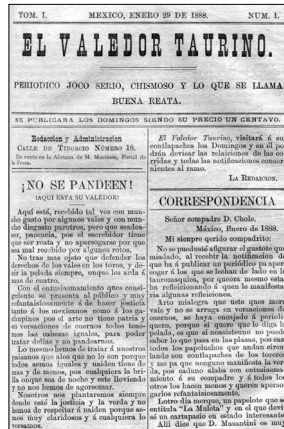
TOM. I. MEXICO, ENERO 29 DE 1888. NUM. 1.

EL VALEDOR TAURINO.

PERIODICO JOCO SERIO, CHISMOSO Y LO QUE SE LLAMA BUENA REATA.

SE PUBLICARA LOS DOMINGOS SIENDO SU PRECIO UN CENTAVO.

Redaccion y Administracion
CALLE DE TIBURCIO NÚMERO 18.
De venta en la Alacena de M. Martinez, Portal de la Fruta.

¡NO SE PANDEEN!
¡AQUI ESTA SU VALEDOR!

Aquí está, recibido tal vez con mucho gusto por algunos valos y con mucho disgusto por otros, que se andan ser, pacuerta, pos el escribidor tiene que ser reata y no apersogarse por que es mal recibido por algunos votos.

No tras mas objeto que defender los derechos de los valos en los toros, y decir la pelada siempre, onque les arda á mas de cuatro.

Con el entusiasmamiento que consiguiente se presenta al público y muy sobresaltecimiento á de hacer justicia tanto á los mexicanos como á los españoles que al arte vos tienen patria y en versaciones de cuernos todos tenemos las cabezas iguales, para poder tratar dellas y no pandearnos.

Lo mesmo hemos de tratar á nuestros paisanos que alos que no lo son porque todos somos iguales y naiden tiene dos y de menos, pos cualquiera la hace y la onque son de noche y este diciendo y no son hemos de agruparnos.

Nosotros nos plantaremos siempre desde onde la justicia y la verda y no demos de respetar á naiden porque semos muy claridosos y á cualquiera le versamos.

El Valedor Taurino, visitará á sus contiapachas los Domingos y en él podrán devisar las relaciones de las corridas y todas las notificaciones convenientes al ramo.

LA REDACCION.

CORRESPONDENCIA

Señor compadre D. Cholo.
México, Enero de 1888.

Mi siempre querido compadrito:

No se puede alegrar el gusto que he manejado, al recibir la notificacion de que ha publicado su periódico pa aperalojar á los que se lochan de loco en la tauromaquia, por quesos mesmo estamos redicindo á que le manifiesta las algunas reflexiones.

Arto sabagya que este que merece valo y no se arruga en versaciones de cuernos, no haya cansado á perdido quero, porque si quero que lo diga la pelada, que a sus conocidos no pueden saber lo que pasa en las plazas, pos casi todos los papeluchos que andan circulando son contiapaches de los toreros y no pueden negar acusamiento la verdá. Por eso cabemo alaba con entusiasmamiento á su compadre y á todos los otros los hacen sanos y quere sabores gracias infinitamente.

Lotro día aunque, mi papelote que se entitula "La Muleta" y en el que devisé se en corresponde en toreros interesantes.

Allí dice que D. Mazantini es muy